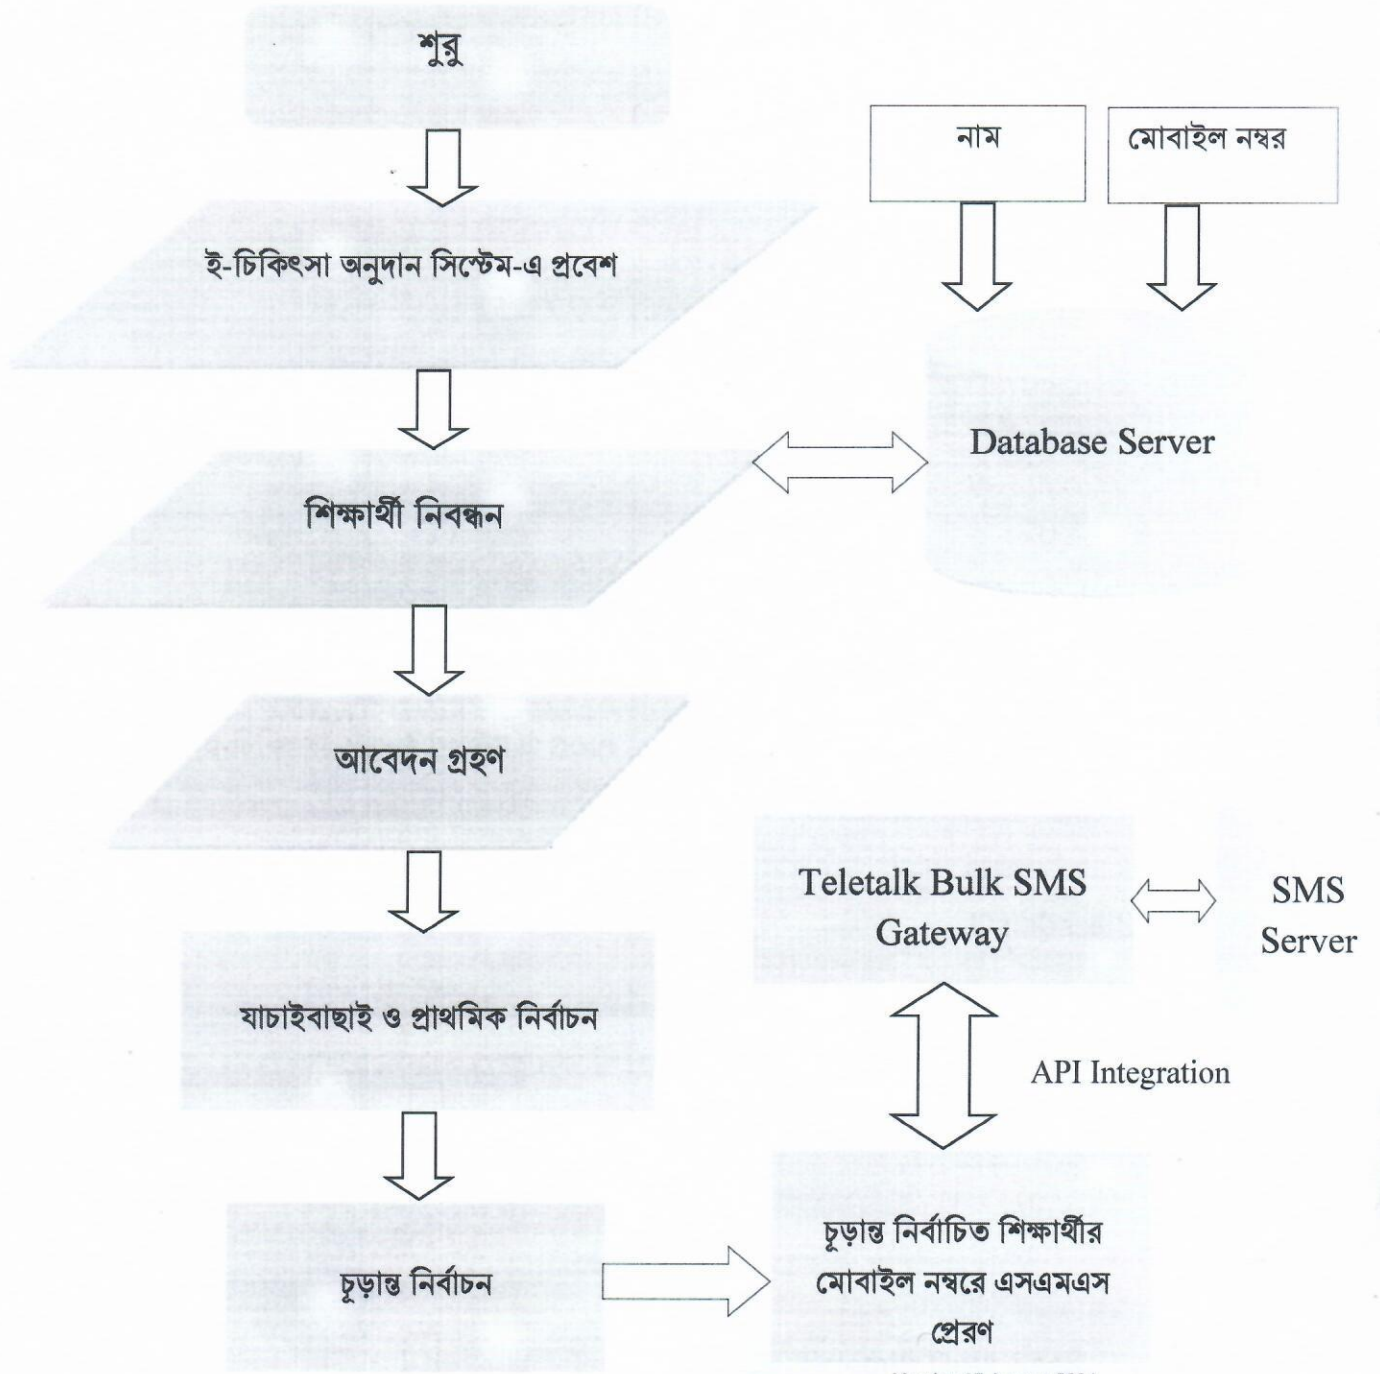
শুরু

নাম

মোবাইল নম্বর

ই-চিকিৎসা অনুদান সিস্টেম-এ প্রবেশ

Database Server

শিক্ষার্থী নিবন্ধন

আবেদন গ্রহণ

Teletalk Bulk SMS Gateway

SMS Server

যাচাইবাছাই ও প্রাথমিক নির্বাচন

API Integration

চূড়ান্ত নির্বাচন

চূড়ান্ত নির্বাচিত শিক্ষার্থীর মোবাইল নম্বরে এসএমএস প্রেরণ